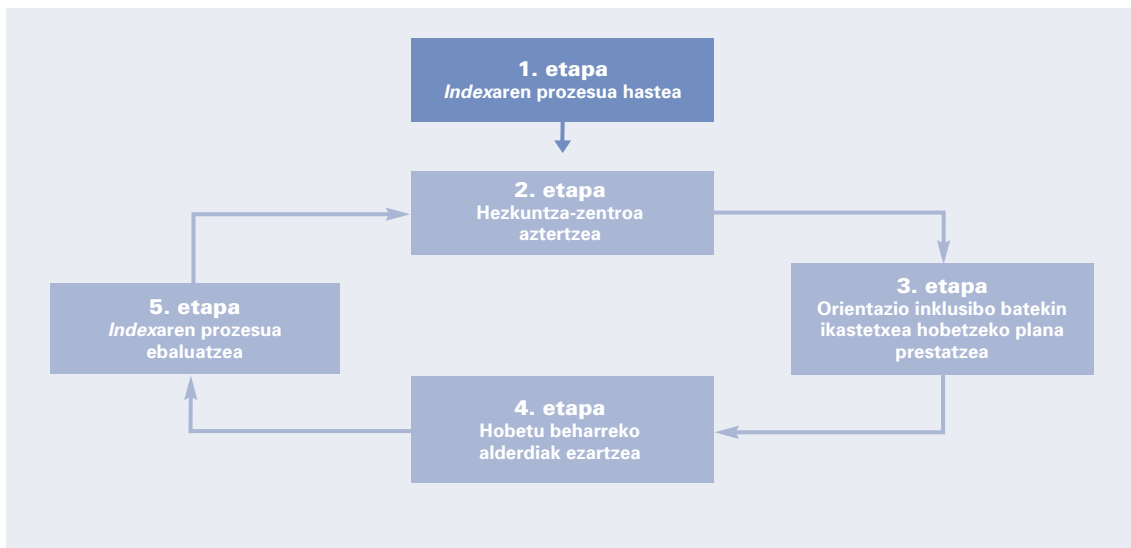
1. etapa
*Index*aren prozesua hastea

2. etapa
Hezkuntza-zentroa aztertzea

3. etapa
Orientazio inklusibo batekin ikastetxea hobetzeko plana prestatzea

4. etapa
Hobetu beharreko alderdiak ezartzea

5. etapa
*Index*aren prozesua ebaluatzea